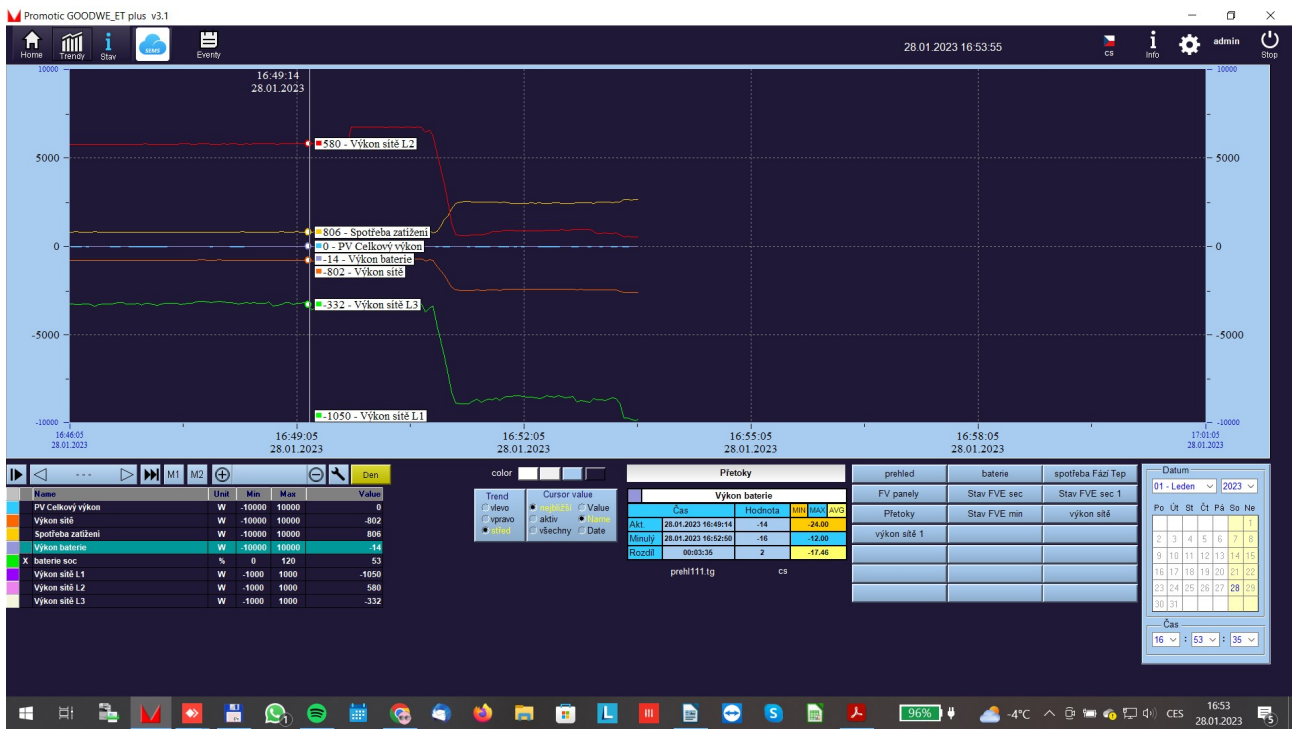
Promotic GOODWE_ET plus v3.1

Home Trendy Stav SEMS Eventy

28.01.2023 16:53:55

cs Info admin Stop

10000
5000
0
-5000
-10000

16:49:14
28.01.2023

580 - Výkon sítě L2
806 - Spotřeba zatížení
0 - PV Celkový výkon
-14 - Výkon baterie
-802 - Výkon sítě
-332 - Výkon sítě L3
-1050 - Výkon sítě L1

16:46:05 28.01.2023
16:49:05 28.01.2023
16:52:05 28.01.2023
16:55:05 28.01.2023
16:58:05 28.01.2023
17:01:05 28.01.2023

- - - M1 M2 Den

| | Name | Unit | Min | Max | Value |
|---|---|---|---|---|---|
| | PV Celkový výkon | W | -10000 | 10000 | 0 |
| | Výkon sítě | W | -10000 | 10000 | -802 |
| | Spotřeba zatížení | W | -10000 | 10000 | 806 |
| | Výkon baterie | W | -10000 | 10000 | -14 |
| X | baterie soc | % | 0 | 120 | 53 |
| | Výkon sítě L1 | W | -1000 | 1000 | -1050 |
| | Výkon sítě L2 | W | -1000 | 1000 | 580 |
| | Výkon sítě L3 | W | -1000 | 1000 | -332 |

color

Trend
vlevo
vpravo
střed

Cursor value
nejbližší
aktiv
všechny
Value
Name
Date

Přetoky

Výkon baterie

| | Čas | Hodnota | MIN MAX AVG |
|---|---|---|---|
| Akt. | 28.01.2023 16:49:14 | -14 | -24.00 |
| Minulý | 28.01.2023 16:52:50 | -16 | -12.00 |
| Rozdíl | 00:03:36 | 2 | -17.46 |

prehl111.tg cs

prehled | baterie | spotřeba Fází Tep
FV panely | Stav FVE sec | Stav FVE sec 1
Přetoky | Stav FVE min | výkon sítě
výkon sítě 1

Datum
01 - Leden 2023
Po Út St Čt Pá So Ne
1
2 3 4 5 6 7 8
9 10 11 12 13 14 15
16 17 18 19 20 21 22
23 24 25 26 27 28 29
30 31

Čas
16 : 53 : 35

96% -4°C CES 16:53 28.01.2023 5